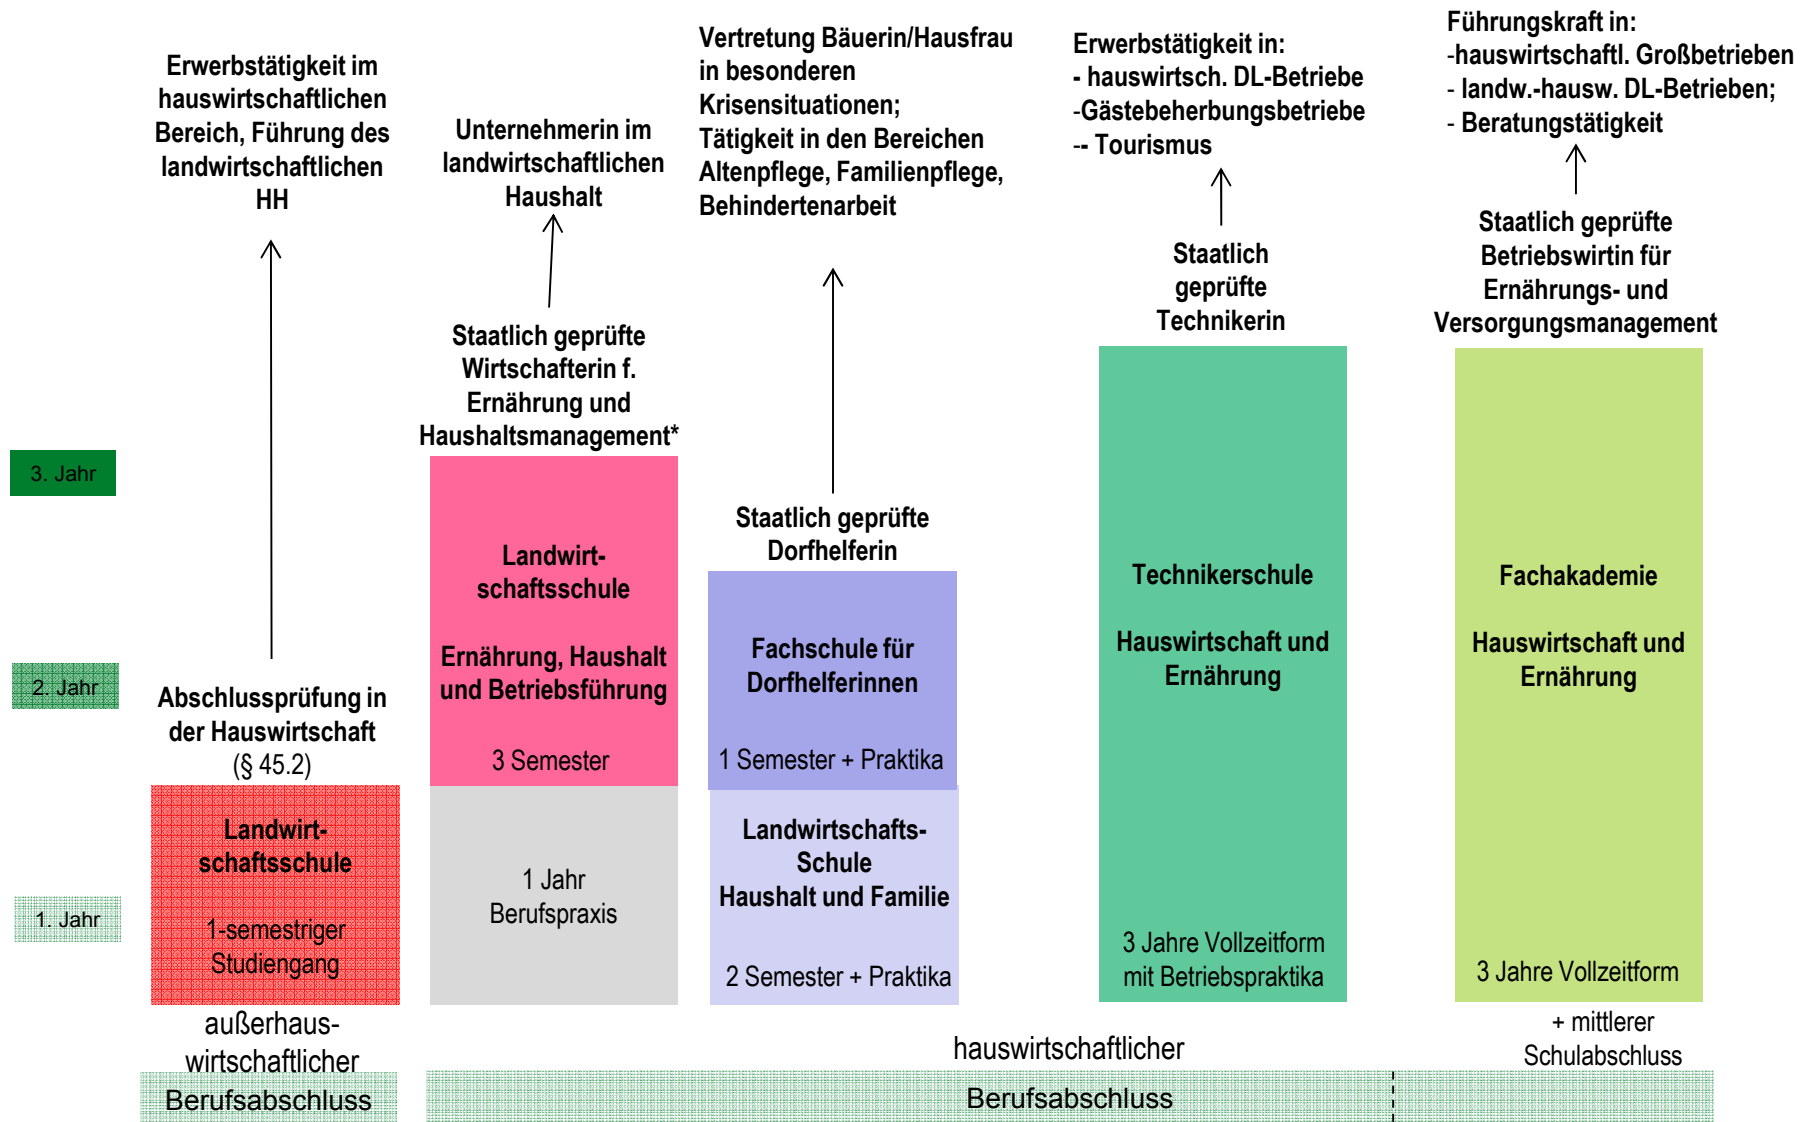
Erwerbstätigkeit im hauswirtschaftlichen Bereich, Führung des landwirtschaftlichen HH

Unternehmerin im landwirtschaftlichen Haushalt

Vertretung Bäuerin/Hausfrau in besonderen Krisensituationen; Tätigkeit in den Bereichen Altenpflege, Familienpflege, Behindertenarbeit

Erwerbstätigkeit in:
- hauswirtsch. DL-Betriebe
-Gästebeherbungsbetriebe
-- Tourismus

Führungskraft in:
-hauswirtschaftl. Großbetrieben
- landw.-hausw. DL-Betrieben;
- Beratungstätigkeit

Staatlich geprüfte Wirtschafterin f. Ernährung und Haushaltsmanagement*

Staatlich geprüfte Dorfhelferin

Staatlich geprüfte Technikerin

Staatlich geprüfte Betriebswirtin für Ernährungs- und Versorgungsmanagement

3. Jahr

2. Jahr

1. Jahr

Abschlussprüfung in der Hauswirtschaft (§ 45.2)

Landwirtschaftsschule

1-semestriger Studiengang

Landwirtschaftsschule

Ernährung, Haushalt und Betriebsführung

3 Semester

1 Jahr Berufspraxis

Fachschule für Dorfhelferinnen

1 Semester + Praktika

Landwirtschafts-Schule Haushalt und Familie

2 Semester + Praktika

Technikerschule

Hauswirtschaft und Ernährung

3 Jahre Vollzeitform mit Betriebspraktika

Fachakademie

Hauswirtschaft und Ernährung

3 Jahre Vollzeitform

außerhauswirtschaftlicher Berufsabschluss

hauswirtschaftlicher Berufsabschluss

+ mittlerer Schulabschluss